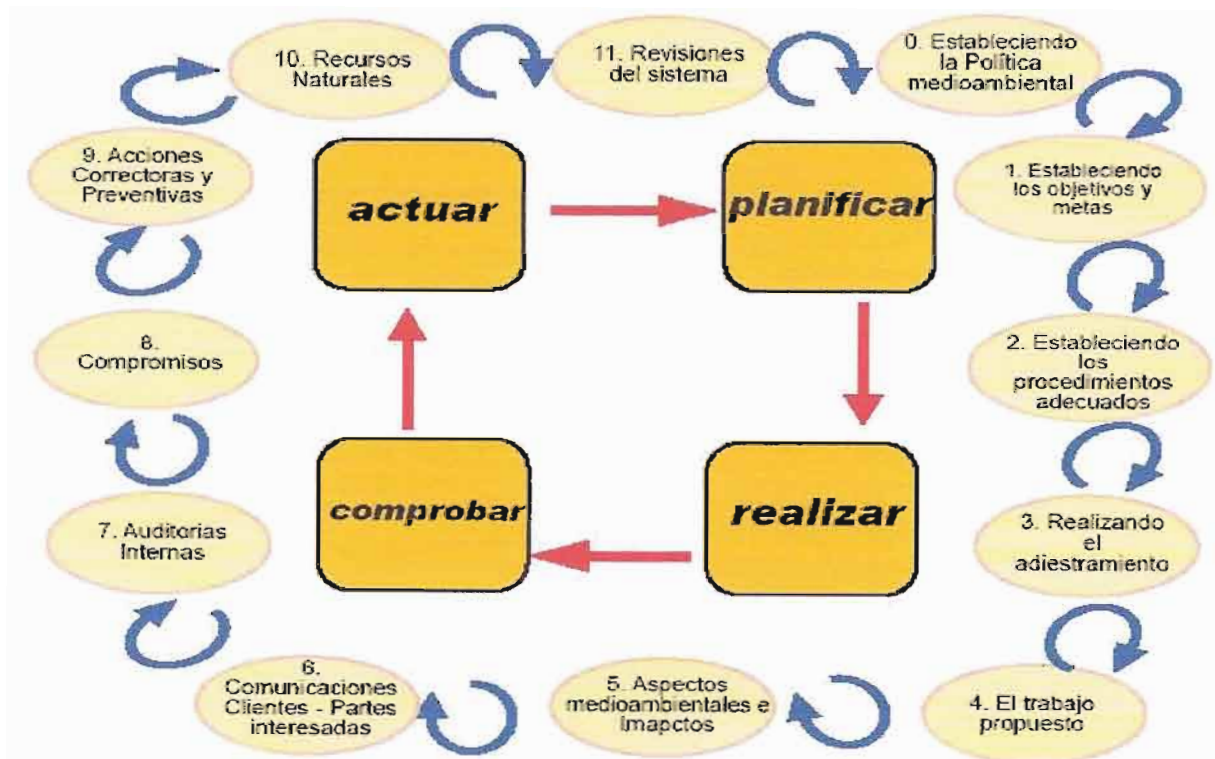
10. Recursos Naturales

11. Revisiones del sistema

0. Estableciendo la Política medioambiental

9. Acciones Correctoras y Preventivas

actuar

planificar

1. Estableciendo los objetivos y metas

8. Compromisos

2. Estableciendo los procedimientos adecuados

comprobar

realizar

7. Auditorias Internas

3. Realizando el adiestramiento

6. Comunicaciones Clientes - Partes interesadas

5. Aspectos medioambientales e Impactos

4. El trabajo propuesto